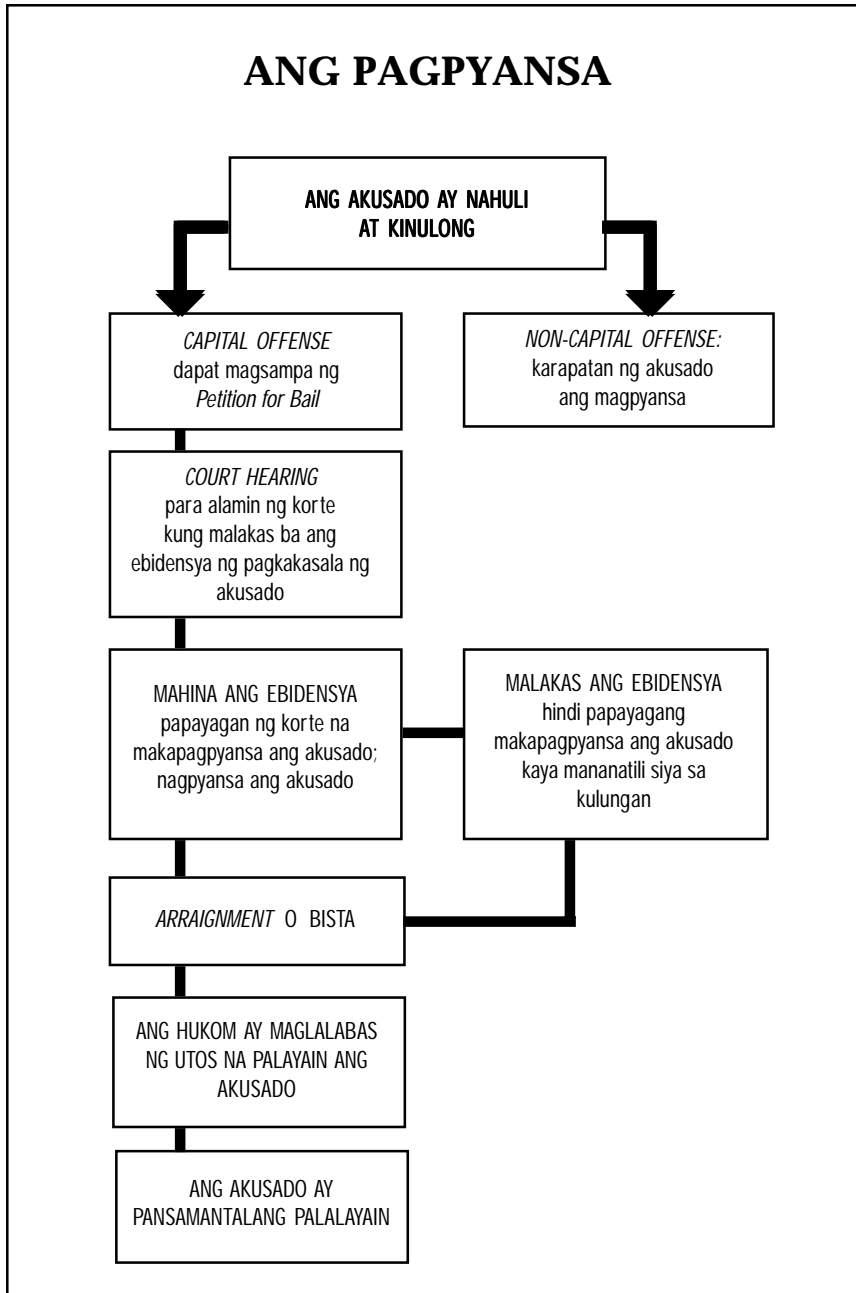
ANG PAGPYANSA

ANG AKUSADO AY NAHULI AT KINULONG

CAPITAL OFFENSE
dapat magsampa ng Petition for Bail

NON-CAPITAL OFFENSE:
karapatan ng akusado ang magpyansa

COURT HEARING
para alamin ng korte kung malakas ba ang ebidensya ng pagkakasala ng akusado

MAHINA ANG EBIDENSYA
papayagan ng korte na makapagpyansa ang akusado; nagpyansa ang akusado

MALAKAS ANG EBIDENSYA
hindi papayagang makapagpyansa ang akusado kaya mananatili siya sa kulungan

ARRAIGNMENT O BISTA

ANG HUKOM AY MAGLALABAS NG UTOS NA PALAYAIN ANG AKUSADO

ANG AKUSADO AY PANSAMANTALANG PALALAYAIN